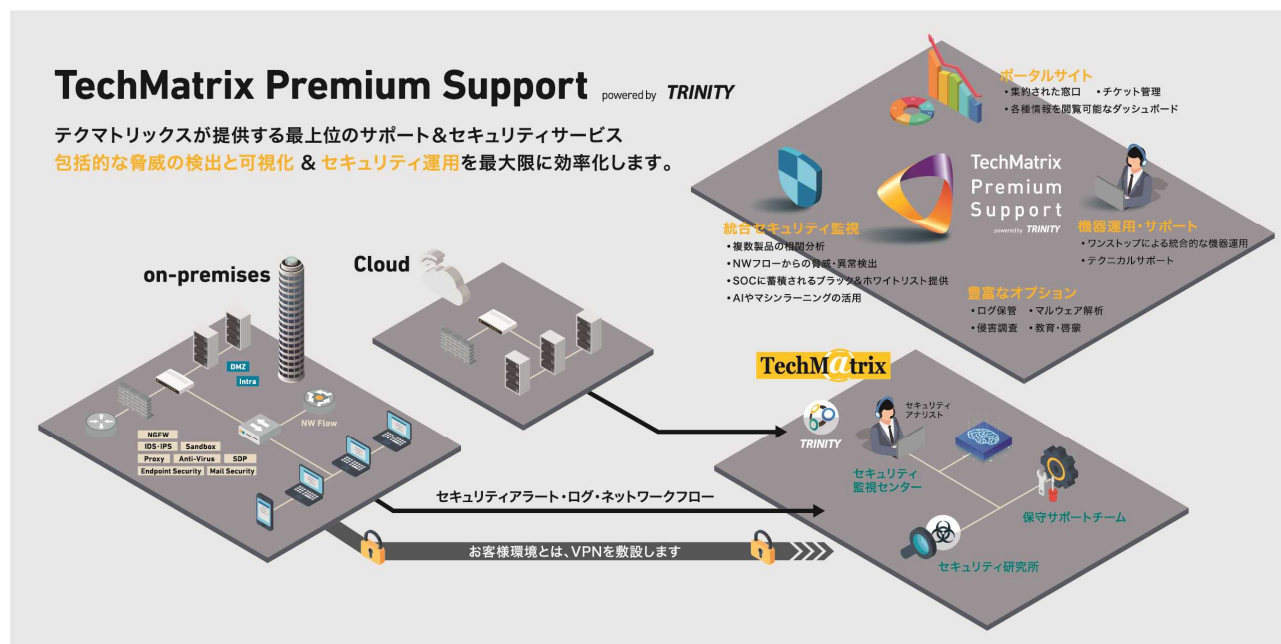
TechMatrix Premium Support powered by TRINITY

テクマトリックスが提供する最上位のサポート＆セキュリティサービス
包括的な脅威の検出と可視化 & セキュリティ運用を最大限に効率化します。

ポータルサイト
・集約された窓口 ・チケット管理
・各種情報を閲覧可能なダッシュボード

TechMatrix Premium Support powered by TRINITY

統合セキュリティ監視
・複数製品の相関分析
・NWフローからの脅威・異常検出
・SOCに蓄積されるブラック&ホワイトリスト提供
・AIやマシンラーニングの活用

機器運用・サポート
・ワンストップによる統合的な機器運用
・テクニカルサポート

豊富なオプション
・ログ保管 ・マルウェア解析
・侵害調査 ・教育・啓蒙

on-premises

Cloud

DMZ
Intra

NW Flow

NGFW
IDS・IPS
Sandbox
Proxy
Anti-Virus
SDP
Endpoint Security
Mail Security

TechMatrix

TRINITY

セキュリティアナリスト

セキュリティ監視センター

保守サポートチーム

セキュリティ研究所

セキュリティアラート・ログ・ネットワークフロー

お客様環境とは、VPNを敷設します